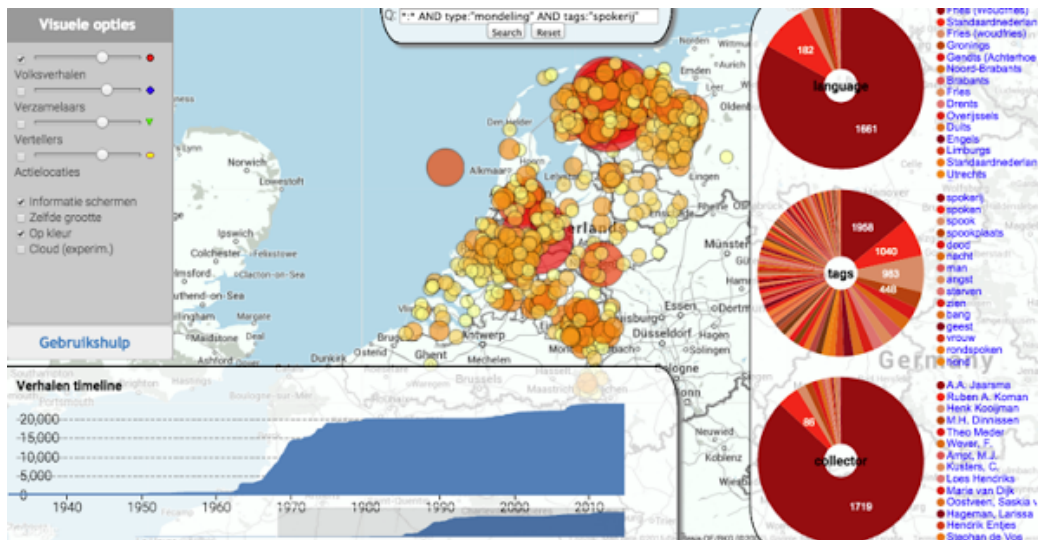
Visuele opties

Volksverhalen

Verzamelaars

Vertellers

Actielocaties

Informatie schermen
Zelfde grootte
Op kleur
Cloud (experim.)

Gebruikshulp

Q: *:* AND type:"mondeling" AND tags:"spokerij"
Search Reset

Den Helder
Alkmaar
Leiden
Emden
Lingen
Münster
Essen
Düsseldorf
Duisburg
Antwerp
Ghent
Mechelen
Ostend
Dunkirk
Brussels
Maastricht
Norwich
Lowestoft
Colchester
Felixstowe
Clacton-on-Sea
Southend-on-Sea
Margate
Ramsgate
Dover
Kings Lynn
Portsmouth
Boulogne-sur-Mer
Neuwied
Germany
Nederland

Verhalen timeline
20,000
15,000
10,000
5,000
0
1940
1950
1960
1970
1980
1990
2000
2010

182
language
1661

1958
1040
953
448
tags

86
collector
1719

Fries (woudfries)
Standaardnederlands
Fries (woudfries)
Gronings
Gendts (Achterhoeks)
Noord-Brabants
Brabants
Fries
Drents
Overijssels
Duits
Engels
Limburgs
Standaardnederlands
Utrechts

spokerij
spoken
spook
spookplaats
dood
nacht
man
angst
sterven
zien
bang
geest
vrouw
rondspoken
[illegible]

A.A. Jaarsma
Ruben A. Koman
Henk Kooijman
M.H. Dinnissen
Theo Meder
Wever, F.
Arnst, M.J.
Kusters, C.
Loes Hendriks
Marie van Dijk
Oostveen, Saskia v.
Hageman, Larissa
Hendrik Entjes
Stephan de Vos